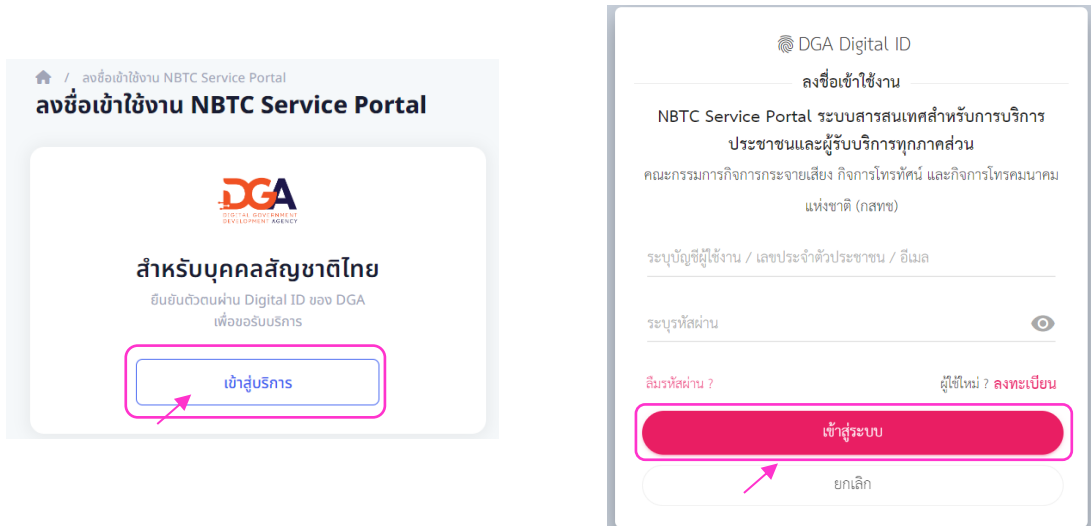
/ ลงชื่อเข้าใช้งาน NBTC Service Portal

ลงชื่อเข้าใช้งาน NBTC Service Portal

DGA
DIGITAL GOVERNMENT DEVELOPMENT AGENCY

สำหรับบุคคลสัญชาติไทย

ยืนยันตัวตนผ่าน Digital ID ของ DGA เพื่อขอรับบริการ

เข้าสู่บริการ

DGA Digital ID

ลงชื่อเข้าใช้งาน

NBTC Service Portal ระบบสารสนเทศสำหรับการบริการประชาชนและผู้รับบริการทุกภาคส่วน

คณะกรรมการกิจการกระจายเสียง กิจการโทรทัศน์ และกิจการโทรคมนาคมแห่งชาติ (กสทช)

ระบุบัญชีผู้ใช้งาน / เลขประจำตัวประชาชน / อีเมล

ระบุรหัสผ่าน

ลืมรหัสผ่าน ?

ผู้ใช้ใหม่ ? ลงทะเบียน

เข้าสู่ระบบ

ยกเลิก